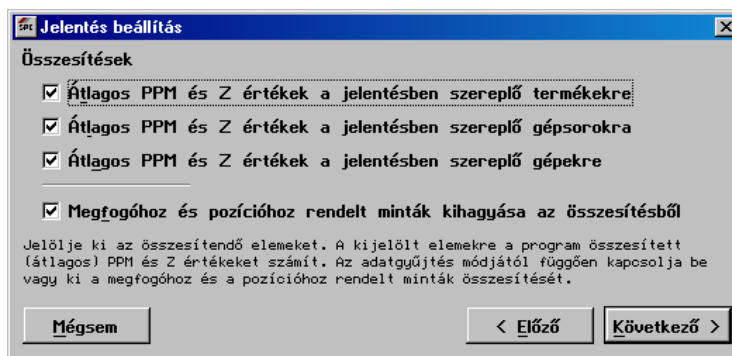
SPC Jelentés beállítás

Összesítések

☑ Átlagos PPM és Z értékek a jelentésben szereplő termékekre

☑ Átlagos PPM és Z értékek a jelentésben szereplő gépsorokra

☑ Átlagos PPM és Z értékek a jelentésben szereplő gépekre

☑ Megfogóhoz és pozícióhoz rendelt minták kihagyása az összesítésből

Jelölje ki az összesítendő elemeket. A kijelölt elemekre a program összesített (átlagos) PPM és Z értékeket számít. Az adatgyűjtés módjától függően kapcsolja be vagy ki a megfogóhoz és a pozícióhoz rendelt minták összesítését.

Mégsem

< Előző

Következő >

X